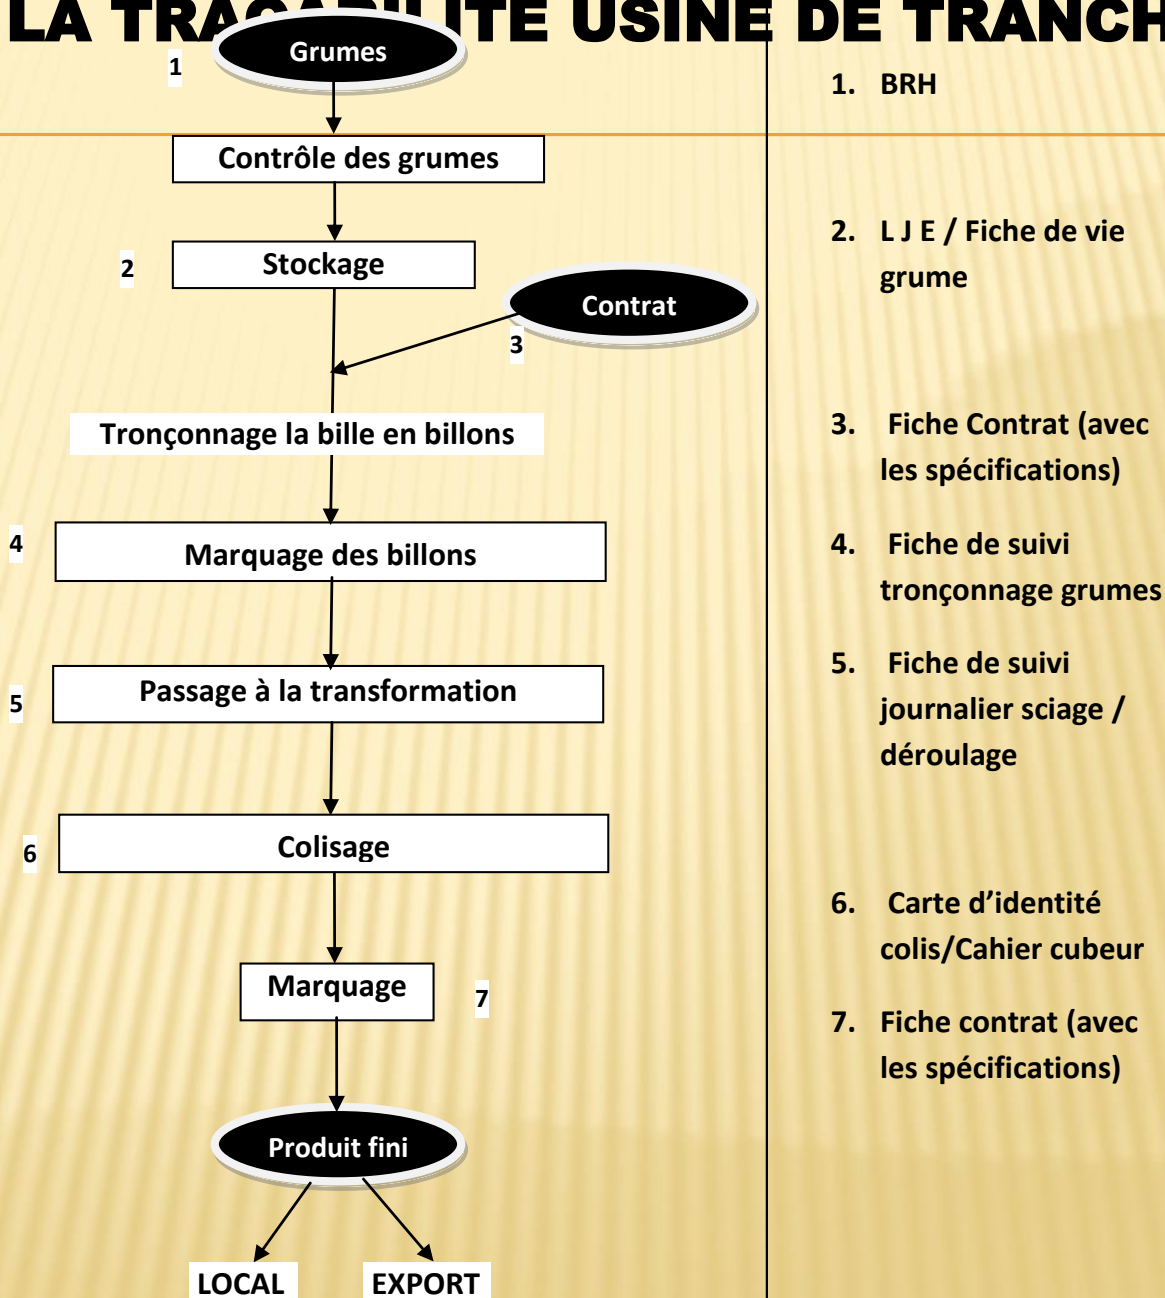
LA TRA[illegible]ITE USINE DE TRANCH

Grumes
1

Contrôle des grumes

2
Stockage

Contrat
3

Tronçonnage la bille en billons

4
Marquage des billons

5
Passage à la transformation

6
Colisage

Marquage
7

Produit fini

LOCAL
EXPORT

1. BRH

2. L J E / Fiche de vie grume

3. Fiche Contrat (avec les spécifications)

4. Fiche de suivi tronçonnage grumes

5. Fiche de suivi journalier sciage / déroulage

6. Carte d'identité colis/Cahier cubeur

7. Fiche contrat (avec les spécifications)